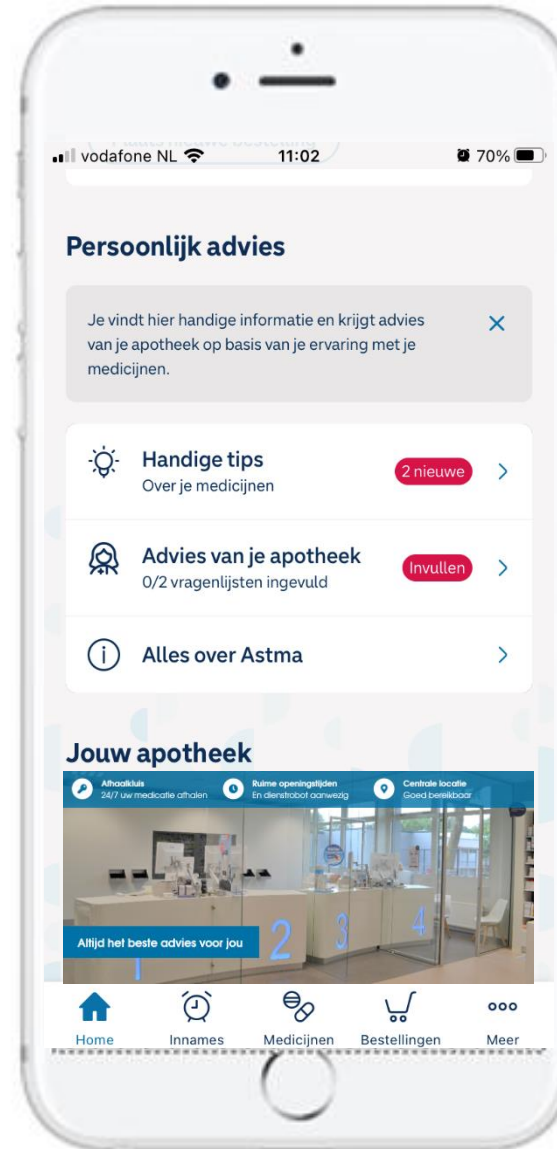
vodafone NL 11:02 70%

Persoonlijk advies

Je vindt hier handige informatie en krijgt advies van je apotheek op basis van je ervaring met je medicijnen.

Handige tips
Over je medicijnen
2 nieuwe

Advies van je apotheek
0/2 vragenlijsten ingevuld
Invullen

Alles over Astma

Jouw apotheek

Afhaalkluis
24/7 uw medicatie afhalen

Ruime openingstijden
En dienstrobot aanwezig

Centrale locatie
Goed bereikbaar

Altijd het beste advies voor jou

1 2 3 4

Home Innames Medicijnen Bestellingen Meer